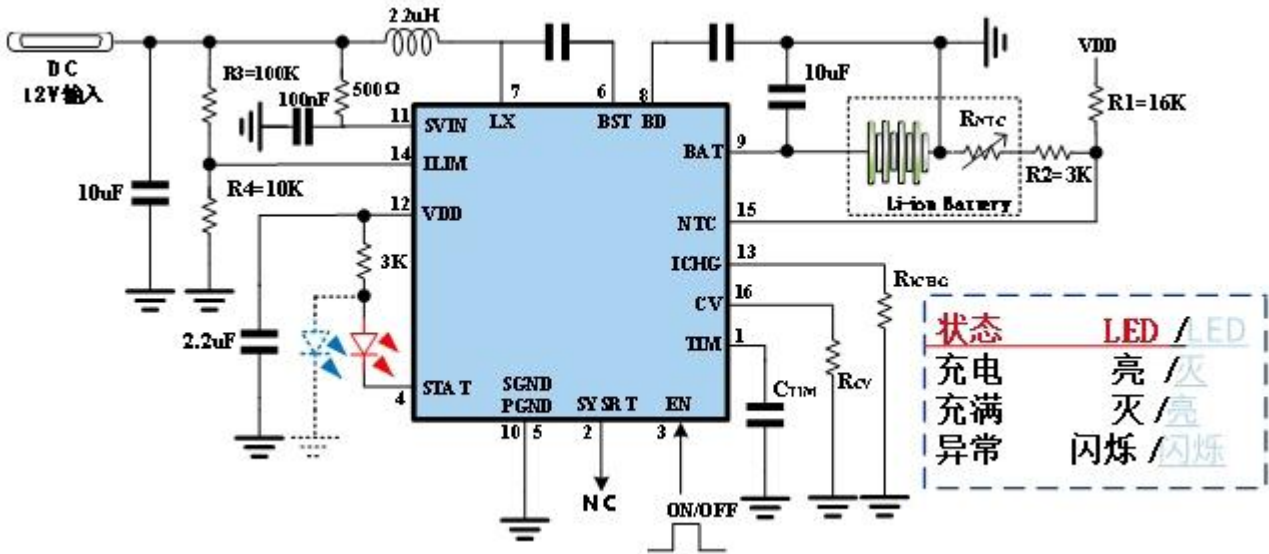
DC
12V输入

2.2uH

R3=100K
500Ω
100nF

10uF

R4=10K

3K

2.2uF

11 SVIN
14 ILIM
12 VDD
4 STAT
7 LX
6 BST
8 BD
9 BAT
15 NTC
13 ICHG
16 CV
1 TIM
SGND
PGND
10 5
SYSRT
2
EN
3

NC
ON/OFF

10uF

VDD
R1=16K
RNTC
R2=3K
Li-ion Battery

RICHG
RCV
CTIM

| 状态 | LED / LED |
|---|---|
| 充电 | 亮 / 灭 |
| 充满 | 灭 / 亮 |
| 异常 | 闪烁 / 闪烁 |